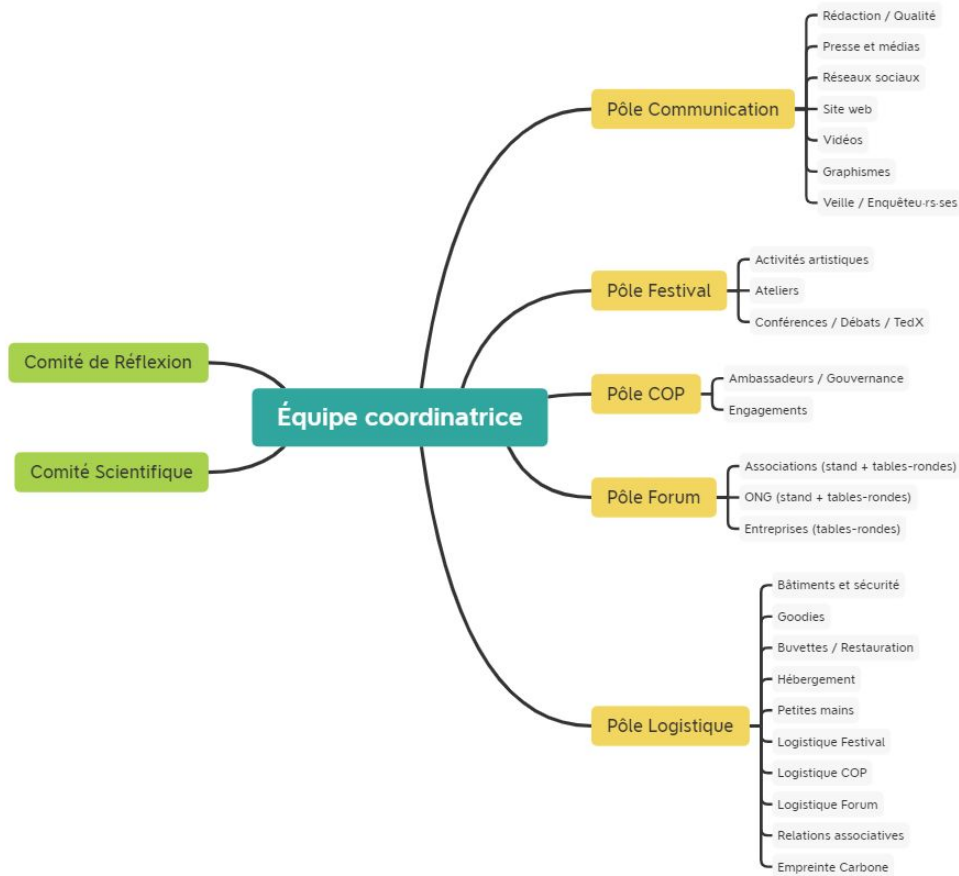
Équipe coordinatrice

Comité de Réflexion

Comité Scientifique

Pôle Communication
Rédaction / Qualité
Presse et médias
Réseaux sociaux
Site web
Vidéos
Graphismes
Veille / Enquêteu·rs·ses

Pôle Festival
Activités artistiques
Ateliers
Conférences / Débats / TedX

Pôle COP
Ambassadeurs / Gouvernance
Engagements

Pôle Forum
Associations (stand + tables-rondes)
ONG (stand + tables-rondes)
Entreprises (tables-rondes)

Pôle Logistique
Bâtiments et sécurité
Goodies
Buvettes / Restauration
Hébergement
Petites mains
Logistique Festival
Logistique COP
Logistique Forum
Relations associatives
Empreinte Carbone